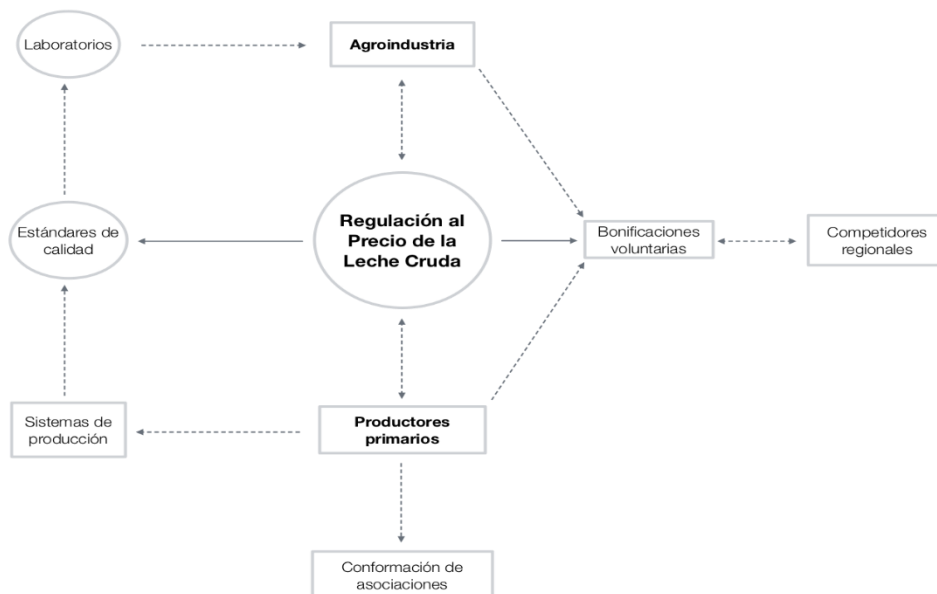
Laboratorios

Agroindustria

Estándares de calidad

Regulación al Precio de la Leche Cruda

Bonificaciones voluntarias

Competidores regionales

Sistemas de producción

Productores primarios

Conformación de asociaciones